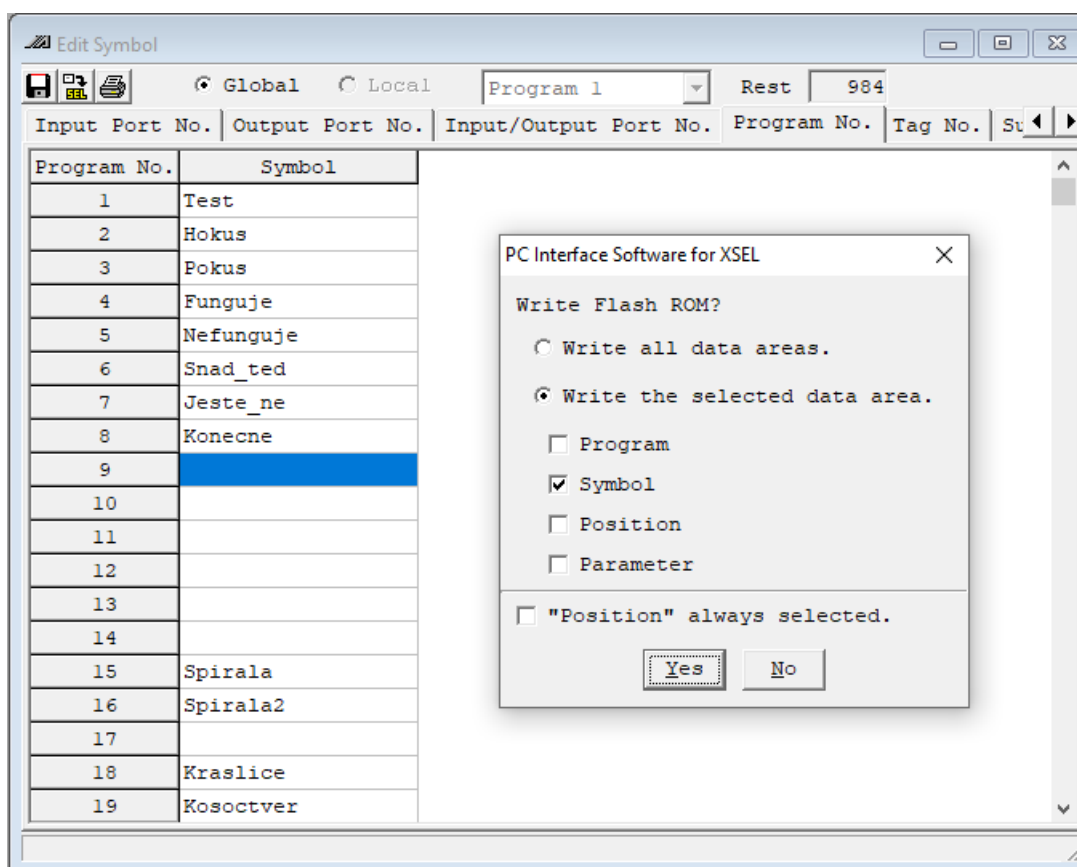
Edit Symbol

Global Local Program 1 Rest 984

Input Port No. | Output Port No. | Input/Output Port No. | Program No. | Tag No. | Su

| Program No. | Symbol |
|---|---|
| 1 | Test |
| 2 | Hokus |
| 3 | Pokus |
| 4 | Funguje |
| 5 | Nefunguje |
| 6 | Snad_ted |
| 7 | Jeste_ne |
| 8 | Konecne |
| 9 | |
| 10 | |
| 11 | |
| 12 | |
| 13 | |
| 14 | |
| 15 | Spirala |
| 16 | Spirala2 |
| 17 | |
| 18 | Kraslice |
| 19 | Kosoctver |

PC Interface Software for XSEL

Write Flash ROM?

Write all data areas.

Write the selected data area.

Program

Symbol

Position

Parameter

"Position" always selected.

Yes No